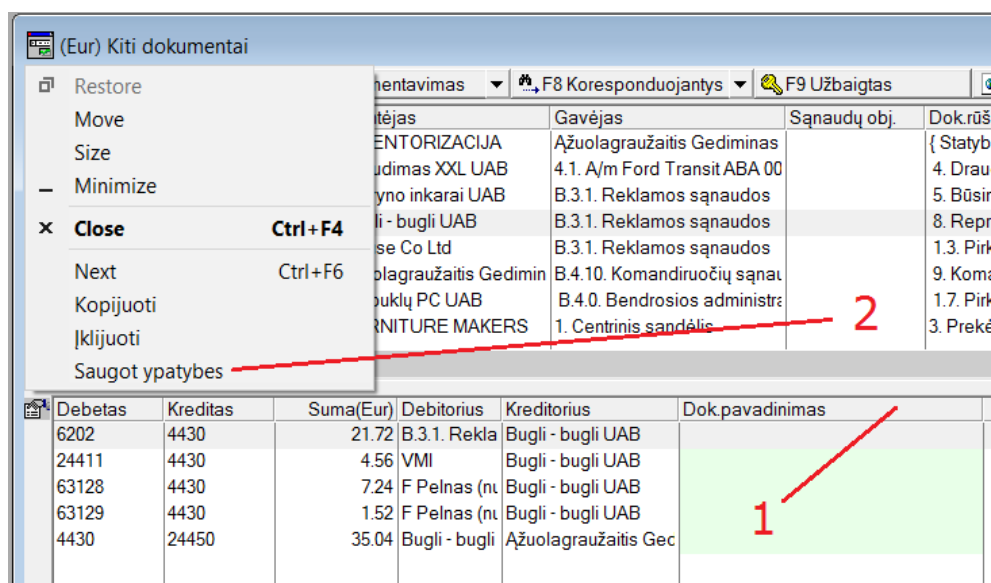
(Eur) Kiti dokumentai

Restore
Move
Size
Minimize
Close Ctrl+F4
Next Ctrl+F6
Kopijuoti
Įklijuoti
Saugot ypatybes

mentavimas
F8 Koresponduojantys
F9 Užbaigtas

| ntėjas | Gavėjas | Sąnaudų obj. | Dok.rūš |
|---|---|---|---|
| ENTORIZACIJA | Ąžuolagraužaitis Gediminas | | { Statyb |
| udimas XXL UAB | 4.1. A/m Ford Transit ABA 00 | | 4. Drau |
| yno inkarai UAB | B.3.1. Reklamos sąnaudos | | 5. Būsin |
| li - bugli UAB | B.3.1. Reklamos sąnaudos | | 8. Repr |
| se Co Ltd | B.3.1. Reklamos sąnaudos | | 1.3. Pirk |
| olagraužaitis Gedimin | B.4.10. Komandiruočių sąnau | | 9. Koma |
| buklų PC UAB | B.4.0. Bendrosios administra | | 1.7. Pirk |
| RNITURE MAKERS | 1. Centrinis sandėlis | | 3. Prekė |

2

| Debetas | Kreditas | Suma(Eur) | Debitorius | Kreditorius | Dok.pavadinimas |
|---|---|---|---|---|---|
| 6202 | 4430 | 21.72 | B.3.1. Rekla | Bugli - bugli UAB | |
| 24411 | 4430 | 4.56 | VMI | Bugli - bugli UAB | |
| 63128 | 4430 | 7.24 | F Pelnas (nu | Bugli - bugli UAB | |
| 63129 | 4430 | 1.52 | F Pelnas (nu | Bugli - bugli UAB | |
| 4430 | 24450 | 35.04 | Bugli - bugli | Ąžuolagraužaitis Ged | |

1